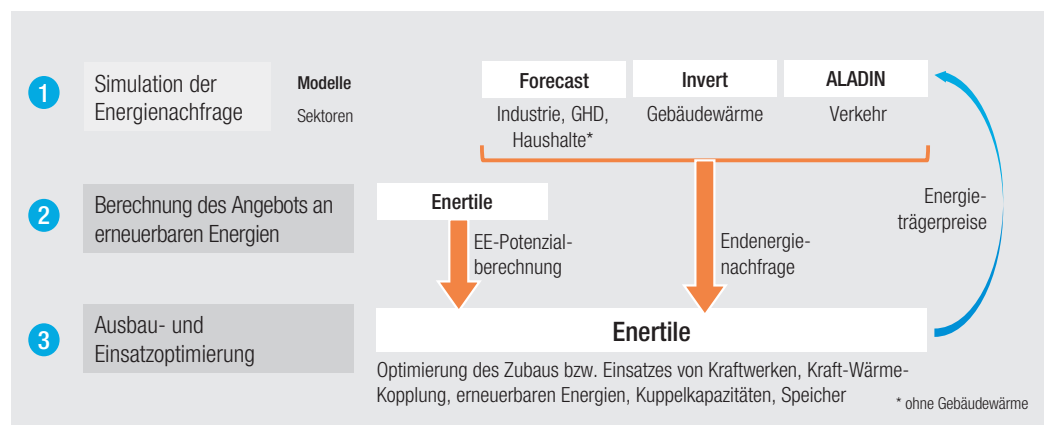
1 Simulation der Energienachfrage

Modelle

Sektoren

Forecast

Industrie, GHD, Haushalte*

Invert

Gebäudewärme

ALADIN

Verkehr

2 Berechnung des Angebots an erneuerbaren Energien

Enertile

EE-Potenzialberechnung

Endenergienachfrage

Energieträgerpreise

3 Ausbau- und Einsatzoptimierung

Enertile

Optimierung des Zubaus bzw. Einsatzes von Kraftwerken, Kraft-Wärme-Kopplung, erneuerbaren Energien, Kuppelkapazitäten, Speicher

* ohne Gebäudewärme